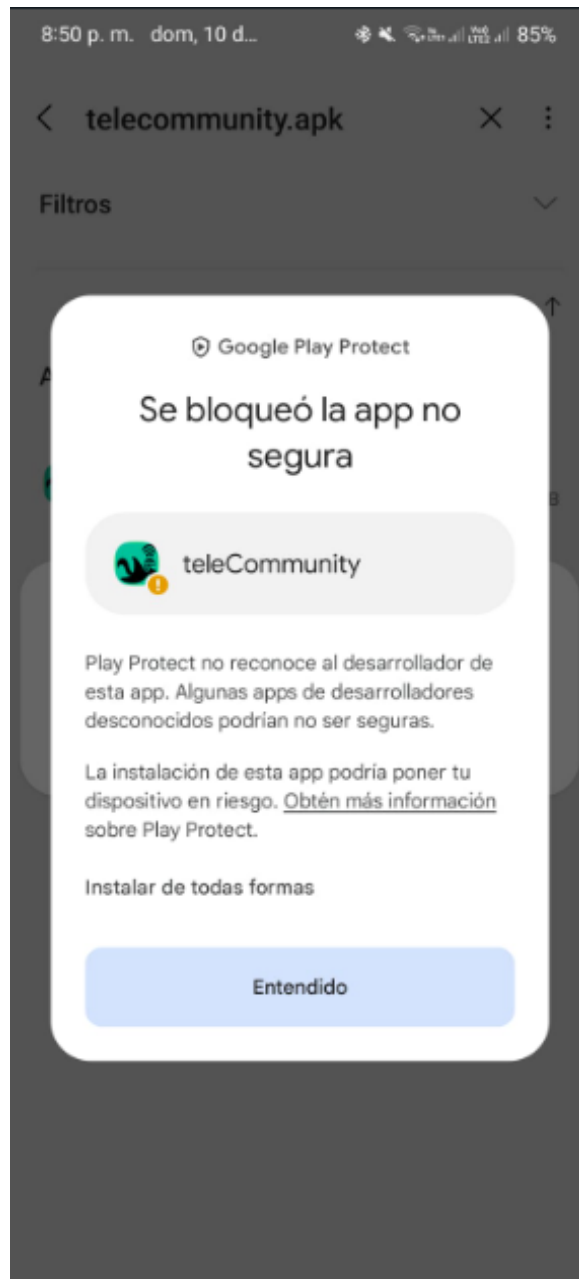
8:50 p. m. dom, 10 d... 85%

telecommunity.apk

Filtros

Google Play Protect

Se bloqueó la app no segura

teleCommunity

Play Protect no reconoce al desarrollador de esta app. Algunas apps de desarrolladores desconocidos podrían no ser seguras.

La instalación de esta app podría poner tu dispositivo en riesgo. Obtén más información sobre Play Protect.

Instalar de todas formas

Entendido